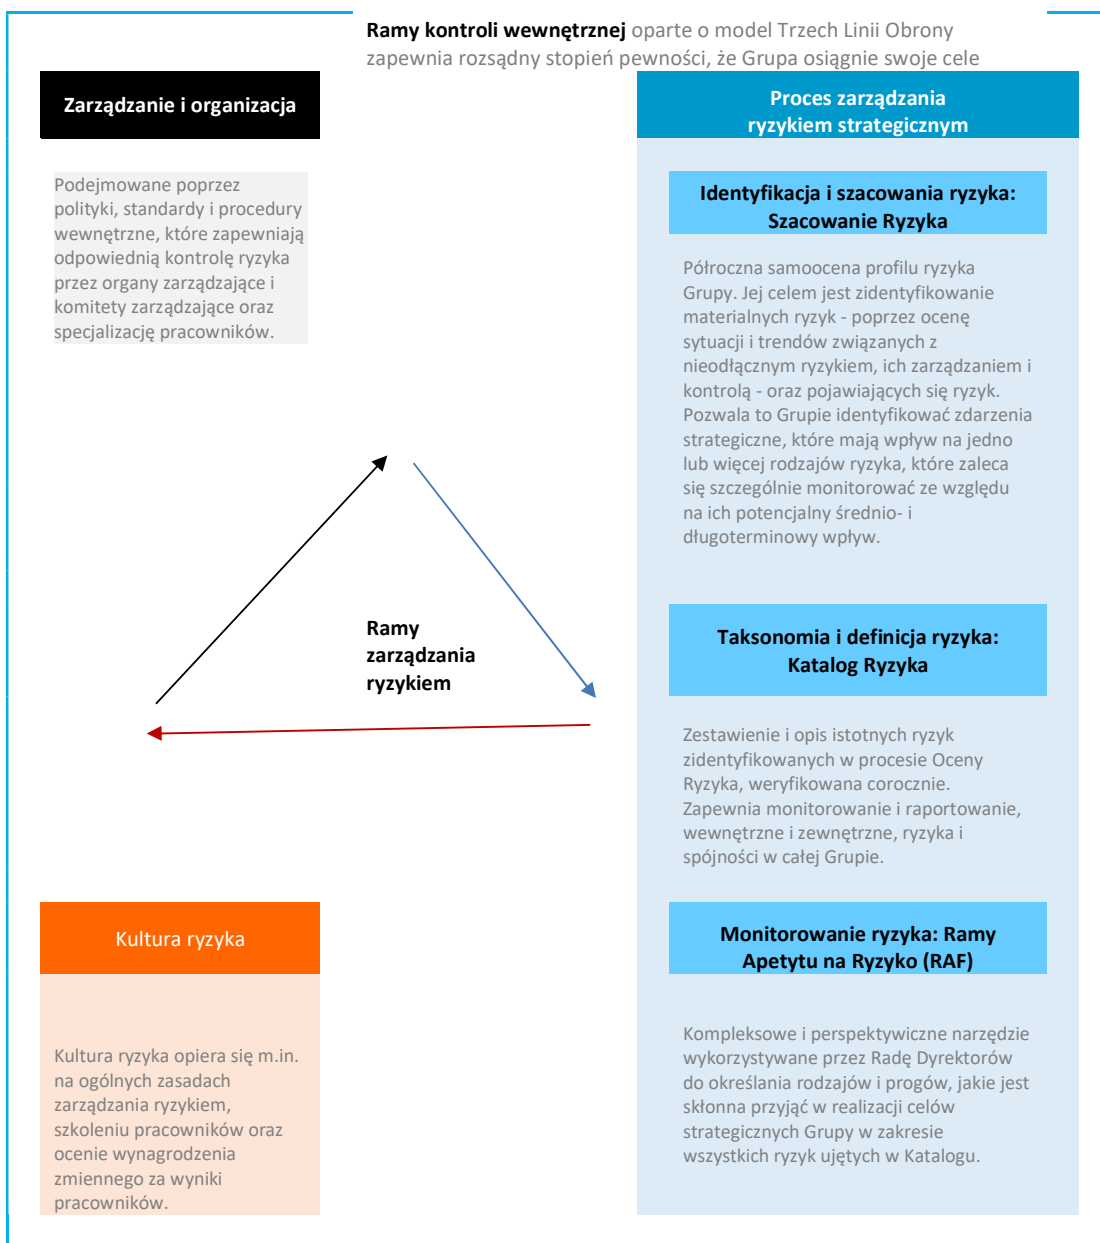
**Ramy kontroli wewnętrznej** oparte o model Trzech Linii Obrony zapewnia rozsądny stopień pewności, że Grupa osiągnie swoje cele

Zarządzanie i organizacja

Podejmowane poprzez polityki, standardy i procedury wewnętrzne, które zapewniają odpowiednią kontrolę ryzyka przez organy zarządzające i komitety zarządzające oraz specjalizację pracowników.

Ramy zarządzania ryzykiem

Kultura ryzyka

Kultura ryzyka opiera się m.in. na ogólnych zasadach zarządzania ryzykiem, szkoleniu pracowników oraz ocenie wynagrodzenia zmiennego za wyniki pracowników.

Proces zarządzania ryzykiem strategicznym

Identyfikacja i szacowania ryzyka: Szacowanie Ryzyka

Półroczna samoocena profilu ryzyka Grupy. Jej celem jest zidentyfikowanie materialnych ryzyk - poprzez ocenę sytuacji i trendów związanych z nieodłącznym ryzykiem, ich zarządzaniem i kontrolą - oraz pojawiających się ryzyk. Pozwala to Grupie identyfikować zdarzenia strategiczne, które mają wpływ na jedno lub więcej rodzajów ryzyka, które zaleca się szczególnie monitorować ze względu na ich potencjalny średnio- i długoterminowy wpływ.

Taksonomia i definicja ryzyka: Katalog Ryzyka

Zestawienie i opis istotnych ryzyk zidentyfikowanych w procesie Oceny Ryzyka, weryfikowana corocznie. Zapewnia monitorowanie i raportowanie, wewnętrzne i zewnętrzne, ryzyka i spójności w całej Grupie.

Monitorowanie ryzyka: Ramy Apetytu na Ryzyko (RAF)

Kompleksowe i perspektywiczne narzędzie wykorzystywane przez Radę Dyrektorów do określania rodzajów i progów, jakie jest skłonna przyjąć w realizacji celów strategicznych Grupy w zakresie wszystkich ryzyk ujętych w Katalogu.